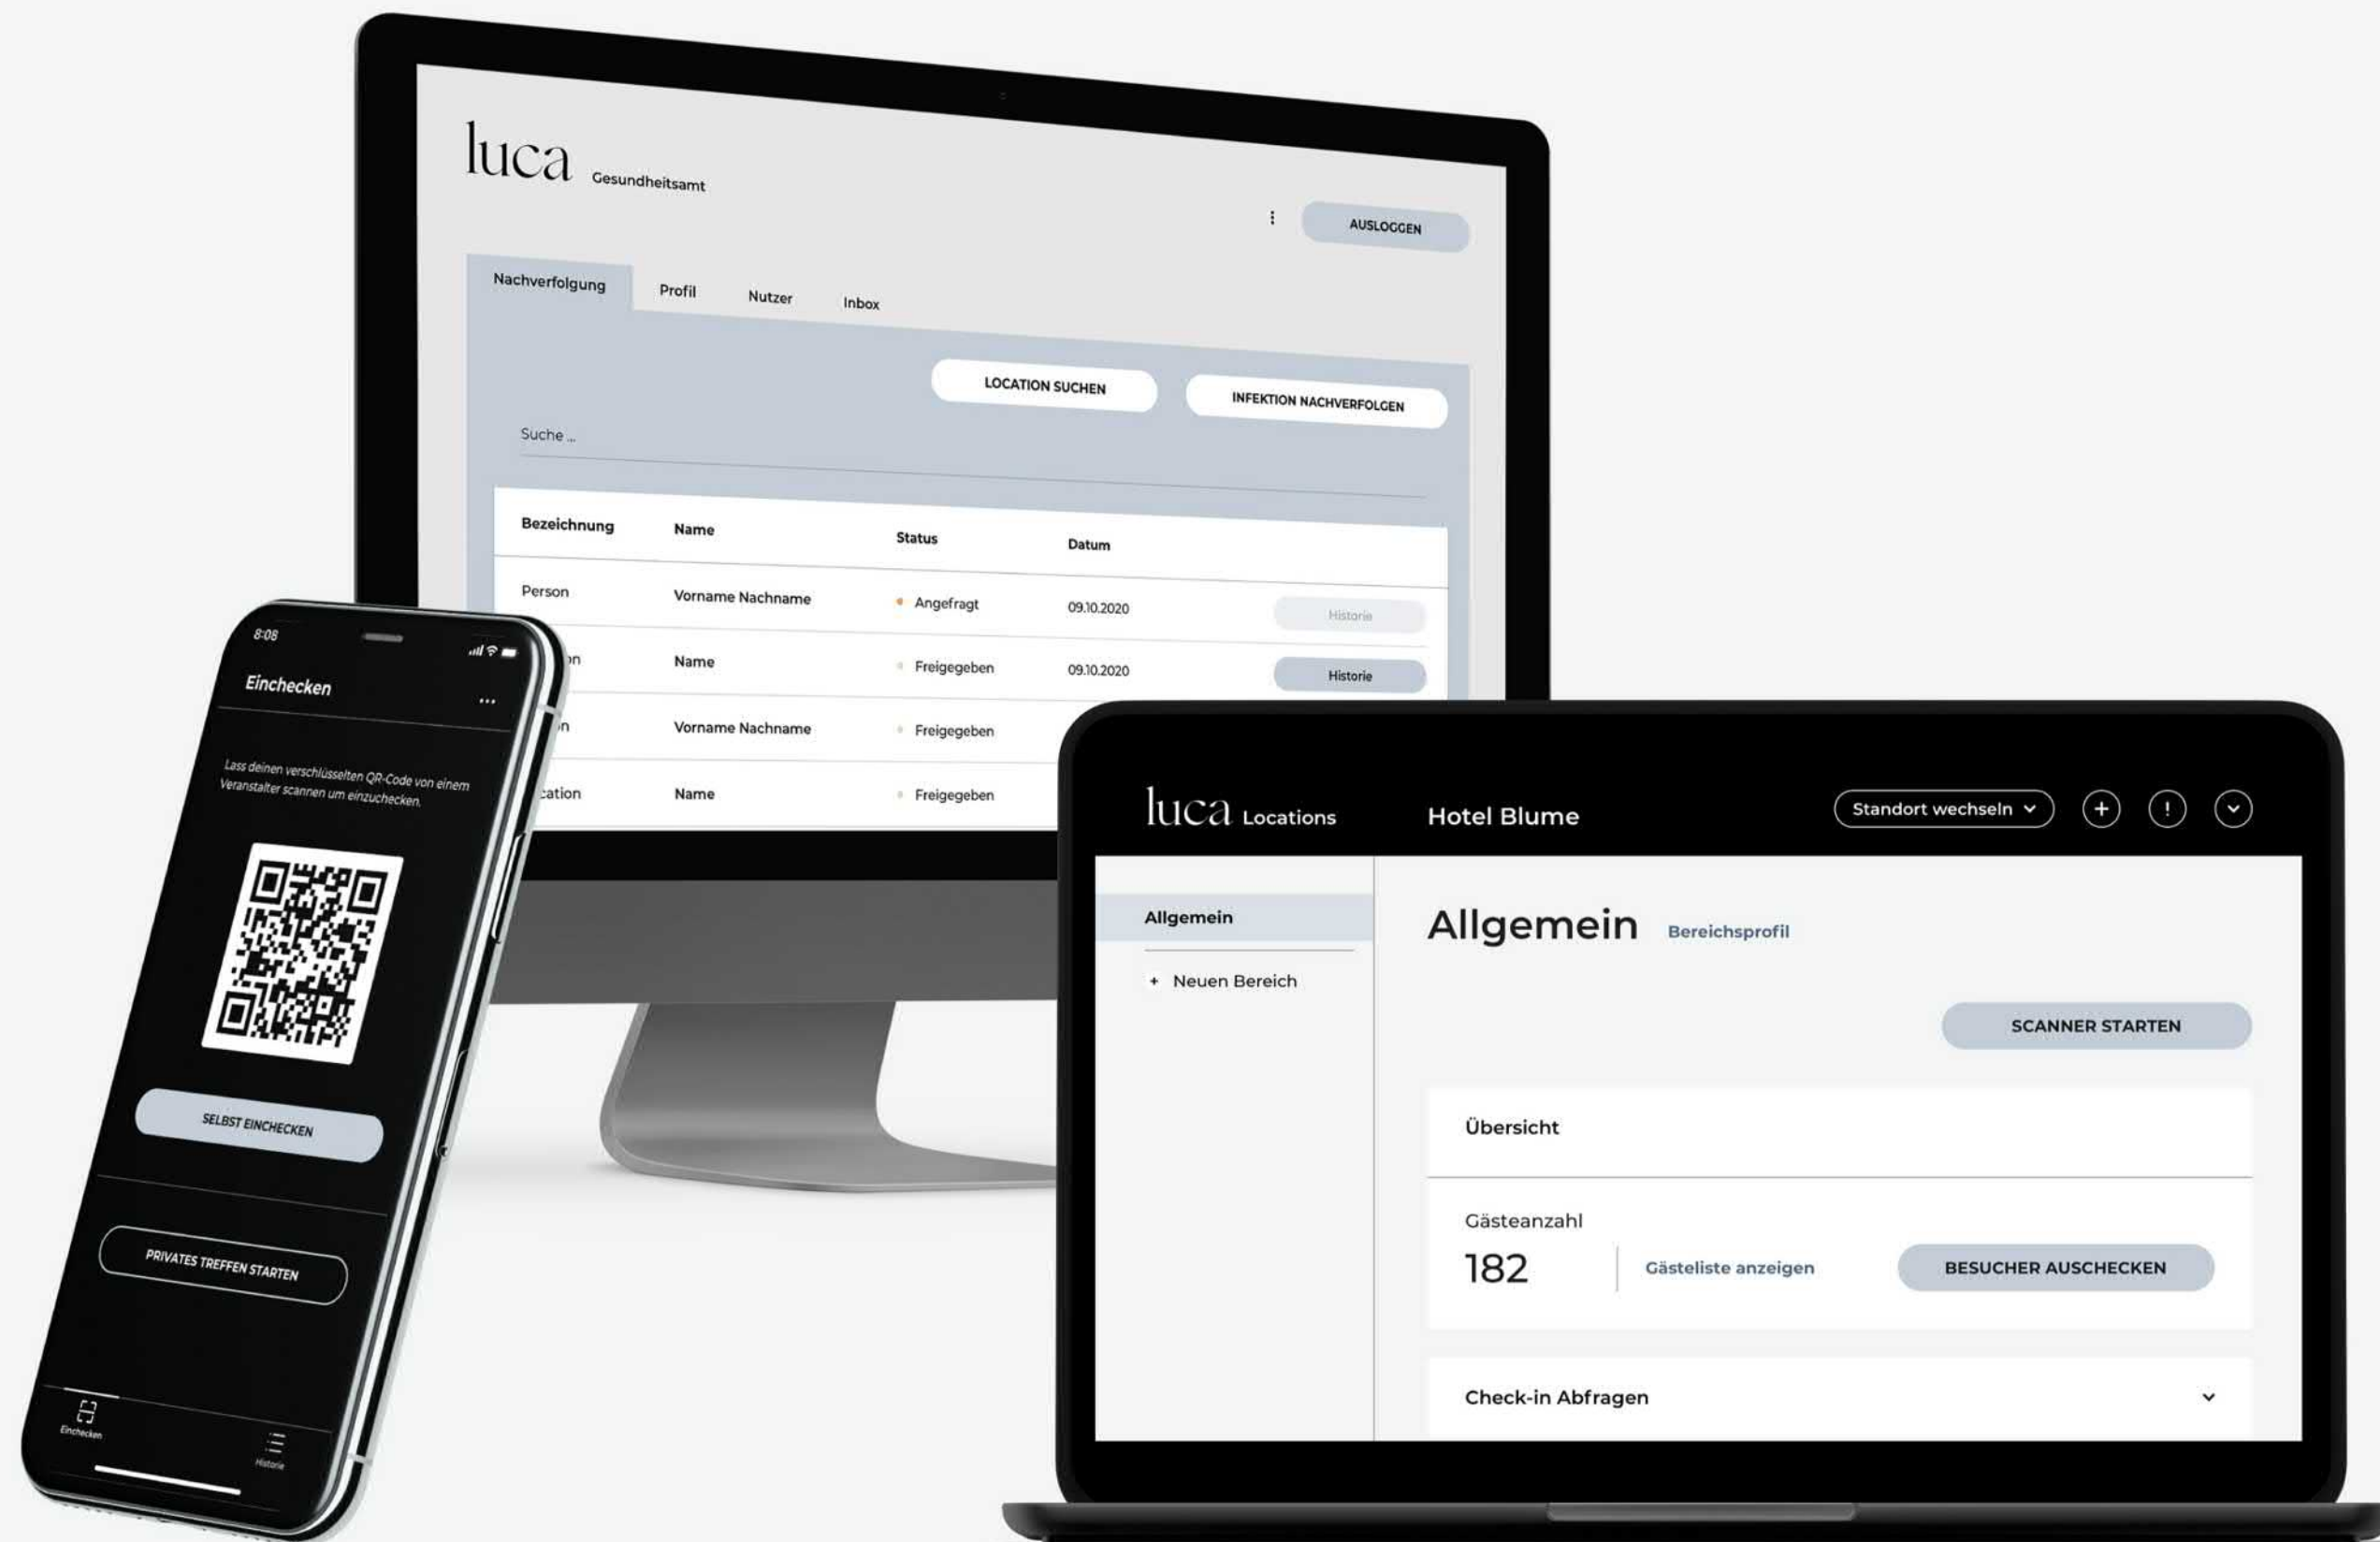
luca Gesundheitsamt

AUSLOGGEN

Nachverfolgung Profil Nutzer Inbox

LOCATION SUCHEN INFEKTION NACHVERFOLGEN

Suche ...

| Bezeichnung | Name | Status | Datum | |
|---|---|---|---|---|
| Person | Vorname Nachname | Angefragt | 09.10.2020 | Historie |
| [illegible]n | Name | Freigegeben | 09.10.2020 | Historie |
| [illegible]n | Vorname Nachname | Freigegeben | | |
| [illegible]cation | Name | Freigegeben | | |

8:08

Einchecken

Lass deinen verschlüsselten QR-Code von einem Veranstalter scannen um einzuchecken.

SELBST EINCHECKEN

PRIVATES TREFFEN STARTEN

Einchecken Historie

luca Locations Hotel Blume Standort wechseln

Allgemein

+ Neuen Bereich

Allgemein Bereichsprofil

SCANNER STARTEN

Übersicht

Gästeanzahl
182 Gästeliste anzeigen BESUCHER AUSCHECKEN

Check-in Abfragen